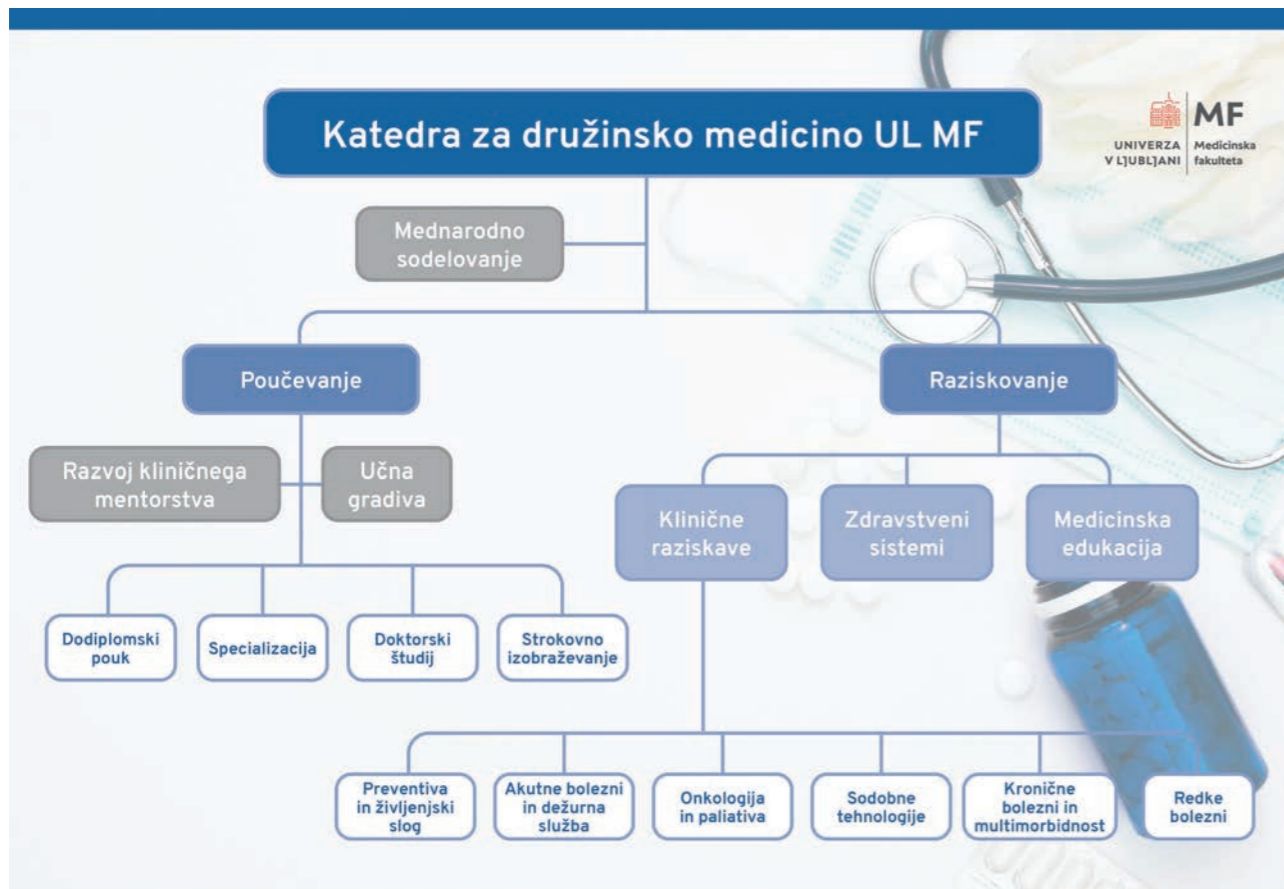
Katedra za družinsko medicino UL MF

UNIVERZA V LJUBLJANI | MF Medicinska fakulteta

Mednarodno sodelovanje

Poučevanje

Raziskovanje

Razvoj kliničnega mentorstva

Učna gradiva

Klinične raziskave

Zdravstveni sistemi

Medicinska edukacija

Dodiplomski pouk

Specializacija

Doktorski študij

Strokovno izobraževanje

Preventiva in življenjski slog

Akutne bolezni in dežurna služba

Onkologija in paliativa

Sodobne tehnologije

Kronične bolezni in multimorbidnost

Redke bolezni